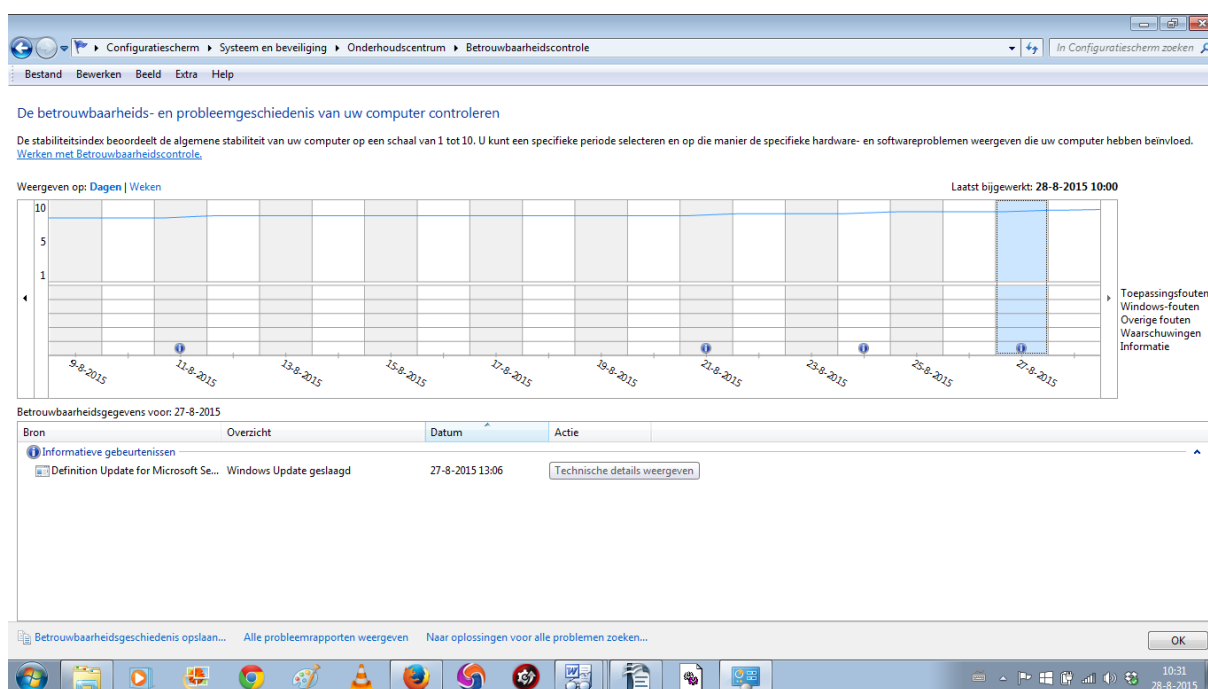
Configuratiescherm ▸ Systeem en beveiliging ▸ Onderhoudscentrum ▸ Betrouwbaarheidscontrole

In Configuratiescherm zoeken

Bestand Bewerken Beeld Extra Help

De betrouwbaarheids- en probleemgeschiedenis van uw computer controleren

De stabiliteitsindex beoordeelt de algemene stabiliteit van uw computer op een schaal van 1 tot 10. U kunt een specifieke periode selecteren en op die manier de specifieke hardware- en softwareproblemen weergeven die uw computer hebben beïnvloed.
Werken met Betrouwbaarheidscontrole.

Weergeven op: Dagen | Weken

Laatst bijgewerkt: 28-8-2015 10:00

10
5
1

Toepassingsfouten
Windows-fouten
Overige fouten
Waarschuwingen
Informatie

9-8-2015 11-8-2015 13-8-2015 15-8-2015 17-8-2015 19-8-2015 21-8-2015 23-8-2015 25-8-2015 27-8-2015

Betrouwbaarheidsgegevens voor: 27-8-2015

| Bron | Overzicht | Datum | Actie |
|---|---|---|---|
| Informatieve gebeurtenissen | | | |
| Definition Update for Microsoft Se... | Windows Update geslaagd | 27-8-2015 13:06 | Technische details weergeven |

Betrouwbaarheidsgeschiedenis opslaan... Alle probleemrapporten weergeven Naar oplossingen voor alle problemen zoeken...

OK

10:31
28-8-2015